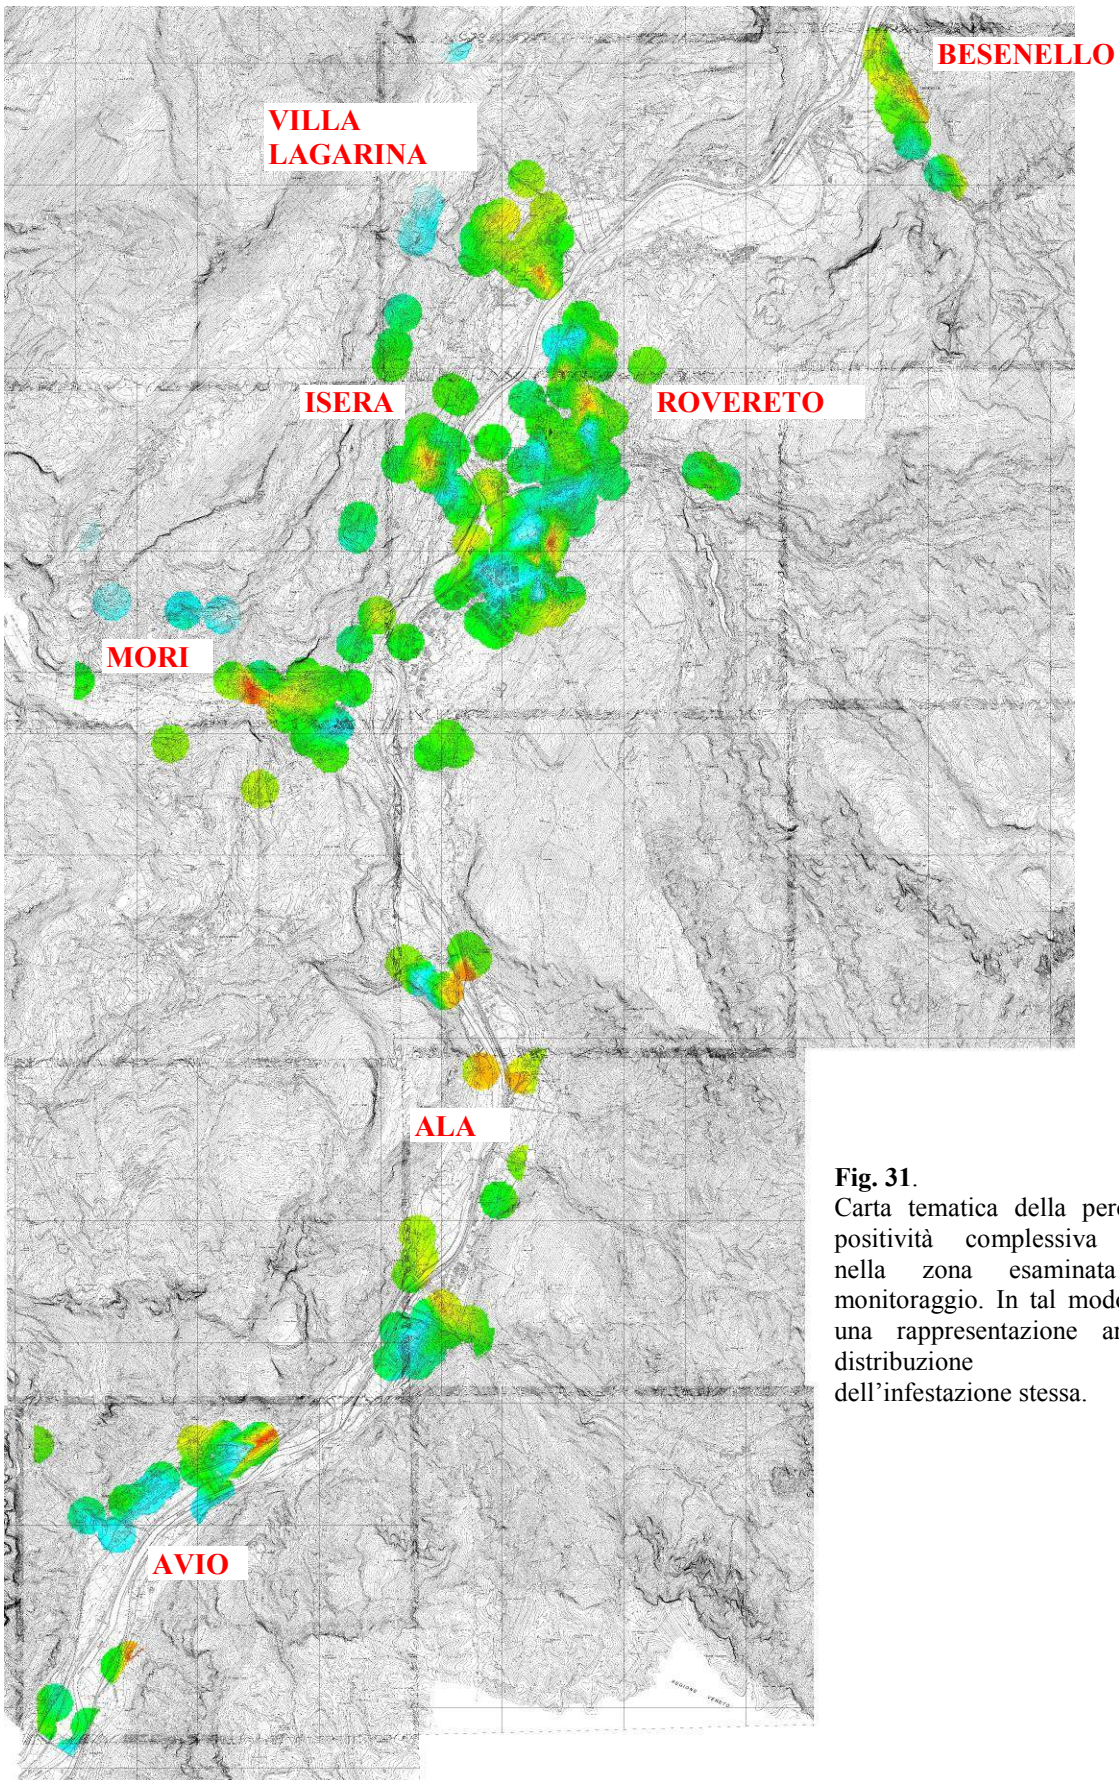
BESENELLO

VILLA LAGARINA

ISERA

ROVERETO

MORI

ALA

AVIO

**Fig. 31**.
Carta tematica della per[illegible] positività complessiva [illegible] nella zona esaminata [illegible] monitoraggio. In tal mod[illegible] una rappresentazione a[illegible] distribuzione dell'infestazione stessa.